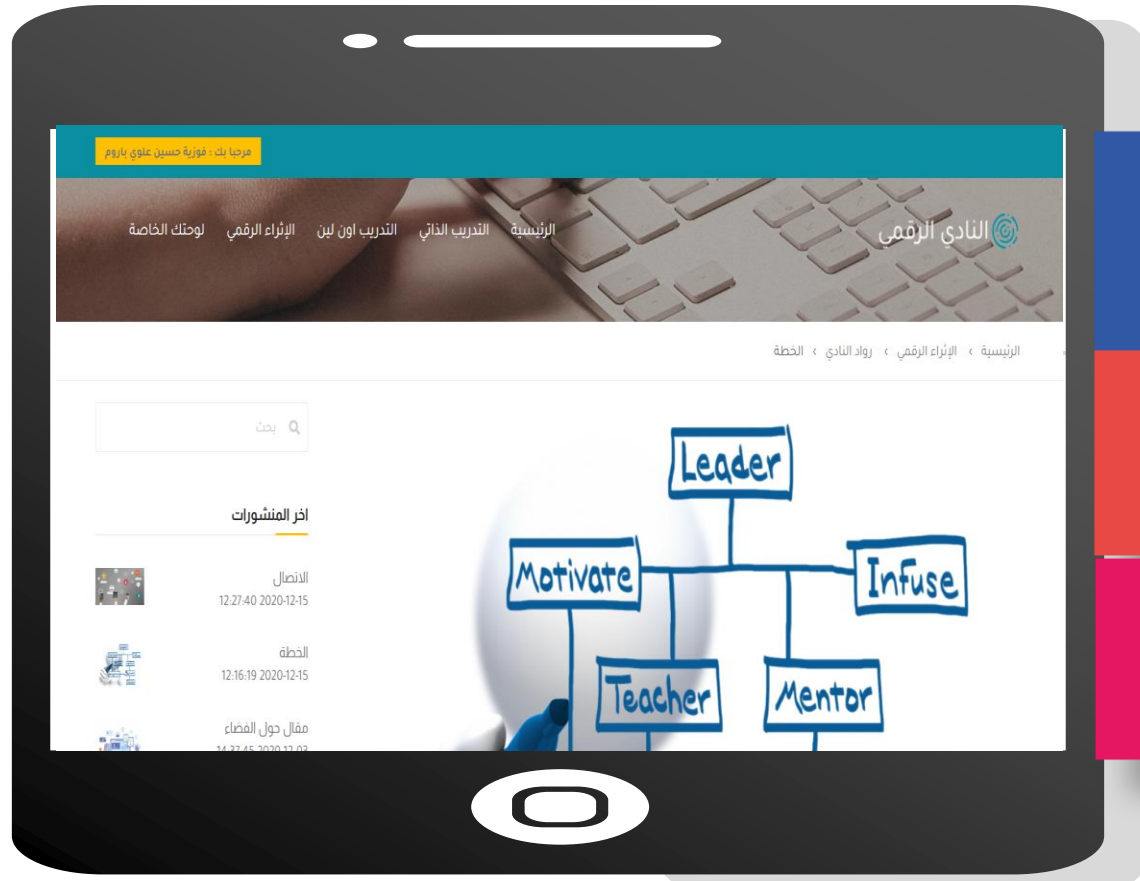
مرحبا بك : فوزية حسين علوي باروم

النادي الرقمي

الرئيسية التدريب الذاتي التدريب اون لين الإثراء الرقمي لوحتك الخاصة

الرئيسية › الإثراء الرقمي › رواد النادي › الخطة

Leader

Motivate

Infuse

Teacher

Mentor

بحث

اخر المنشورات

الاتصال
2020-12-15 12:27:40

الخطة
2020-12-15 12:16:19

مقال حول الفضاء
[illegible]